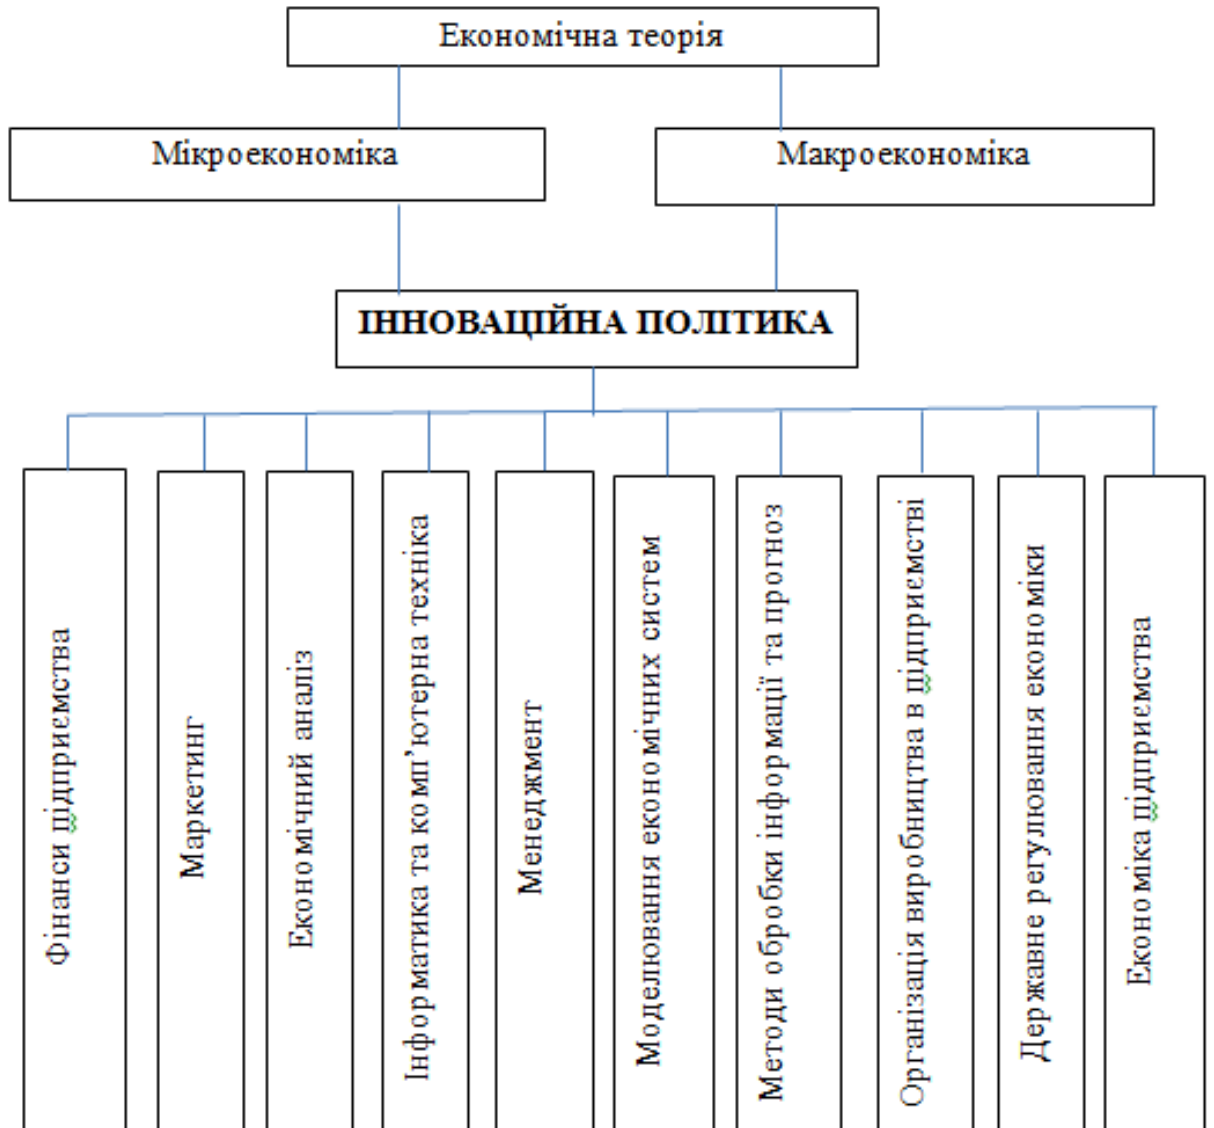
Економічна теорія

Мікроекономіка

Макроекономіка

ІННОВАЦІЙНА ПОЛІТИКА

Фінанси підприємства

Маркетинг

Економічний аналіз

Інформатика та комп'ютерна техніка

Менеджмент

Моделювання економічних систем

Методи обробки інформації та прогноз

Організація виробництва в підприємстві

Державне регулювання економіки

Економіка підприємства